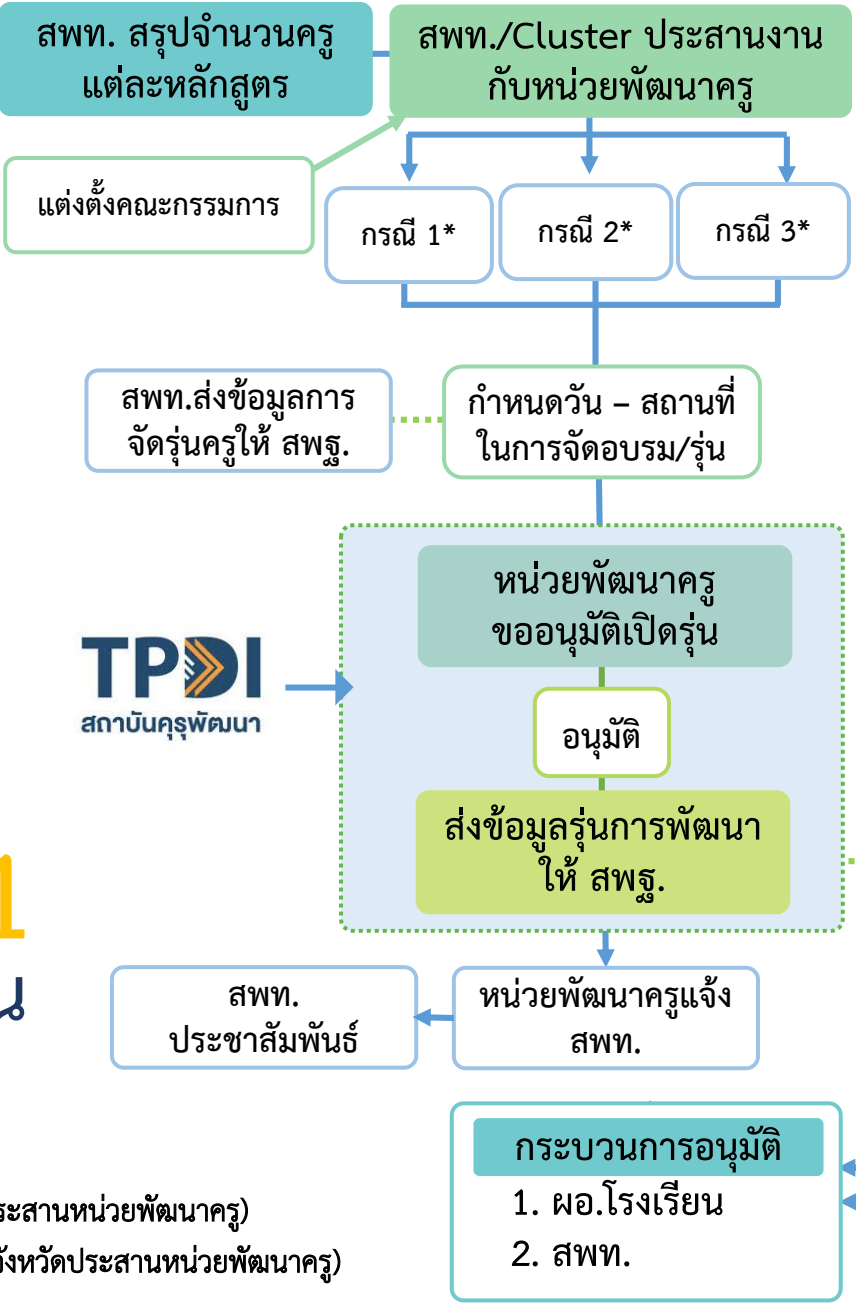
สพท. สรุปจำนวนครู แต่ละหลักสูตร

สพท./Cluster ประสานงาน กับหน่วยพัฒนาครู

แต่งตั้งคณะกรรมการ

กรณี 1*

กรณี 2*

กรณี 3*

สพท.ส่งข้อมูลการ จัดรุ่นครูให้ สพฐ.

กำหนดวัน – สถานที่ ในการจัดอบรม/รุ่น

TPDI
สถาบันคุรุพัฒนา

หน่วยพัฒนาครู ขออนุมัติเปิดรุ่น

อนุมัติ

ส่งข้อมูลรุ่นการพัฒนา ให้ สพฐ.

สพท. ประชาสัมพันธ์

หน่วยพัฒนาครูแจ้ง สพท.

กระบวนการอนุมัติ
1. ผอ.โรงเรียน
2. สพท.

ระสานหน่วยพัฒนาครู)

งหวัดประสานหน่วยพัฒนาครู)